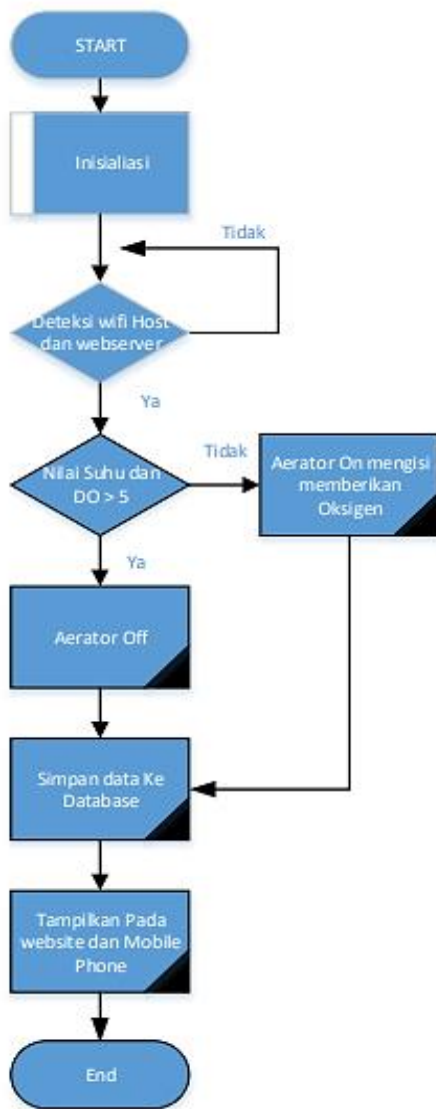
START

Inisialiasi

Tidak

Deteksi wifi Host dan webserver

Ya

Tidak

Nilai Suhu dan DO > 5

Aerator On mengisi memberikan Oksigen

Ya

Aerator Off

Simpan data Ke Database

Tampilkan Pada website dan Mobile Phone

End